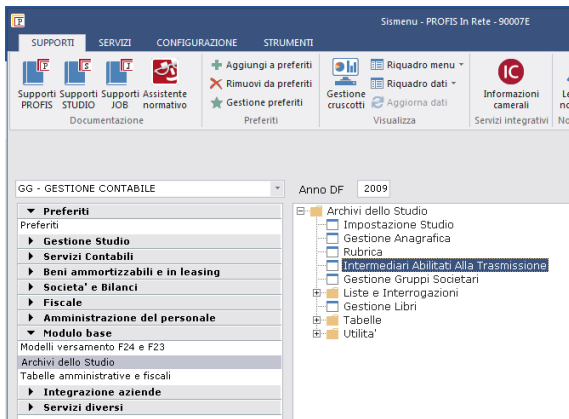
Sismenu - PROFIS In Rete - 90007E

SUPPORTI SERVIZI CONFIGURAZIONE STRUMENTI

Supporti PROFIS Supporti STUDIO Supporti JOB Assistente normativo
Documentazione

Aggiungi a preferiti
Rimuovi da preferiti
Gestione preferiti
Preferiti

Gestione cruscotti
Riquadro menu
Riquadro dati
Aggiorna dati
Visualizza

Informazioni camerali
Servizi integrativi

GG - GESTIONE CONTABILE

Anno DF 2009

Preferiti
Preferiti
Gestione Studio
Servizi Contabili
Beni ammortizzabili e in leasing
Societa' e Bilanci
Fiscale
Amministrazione del personale
Modulo base
Modelli versamento F24 e F23
Archivi dello Studio
Tabelle amministrative e fiscali
Integrazione aziende
Servizi diversi

Archivi dello Studio
Impostazione Studio
Gestione Anagrafica
Rubrica
Intermediari Abilitati Alla Trasmissione
Gestione Gruppi Societari
Liste e Interrogazioni
Gestione Libri
Tabelle
Utilita'